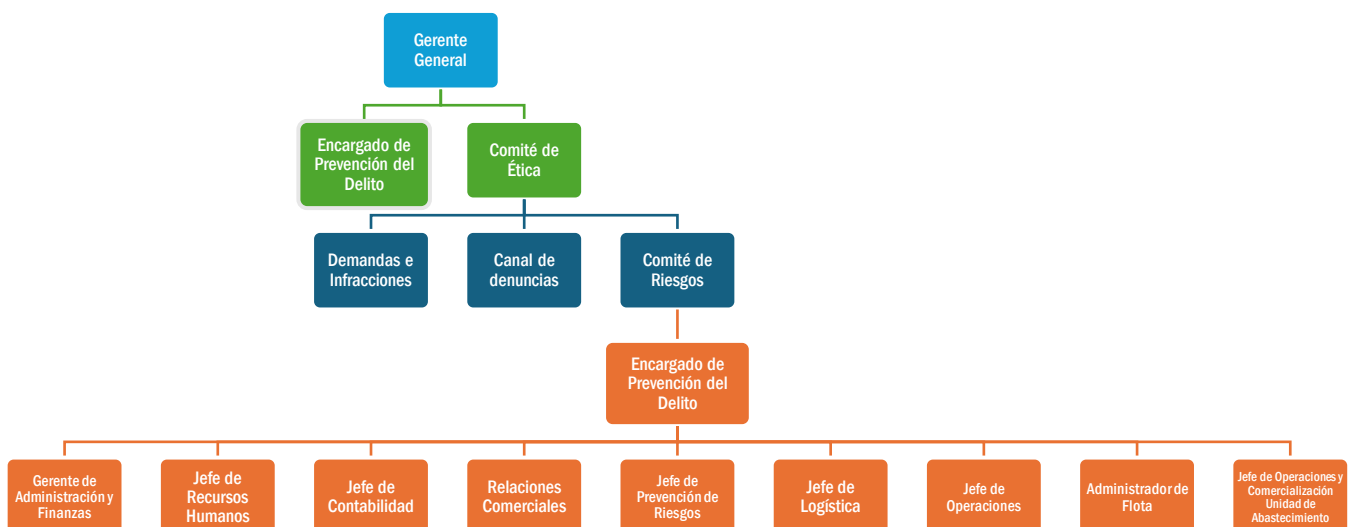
Gerente General

Encargado de Prevención del Delito

Comité de Ética

Demandas e Infracciones

Canal de denuncias

Comité de Riesgos

Encargado de Prevención del Delito

Gerente de Administración y Finanzas

Jefe de Recursos Humanos

Jefe de Contabilidad

Relaciones Comerciales

Jefe de Prevención de Riesgos

Jefe de Logística

Jefe de Operaciones

Administrador de Flota

Jefe de Operaciones y Comercialización Unidad de Abastecimiento